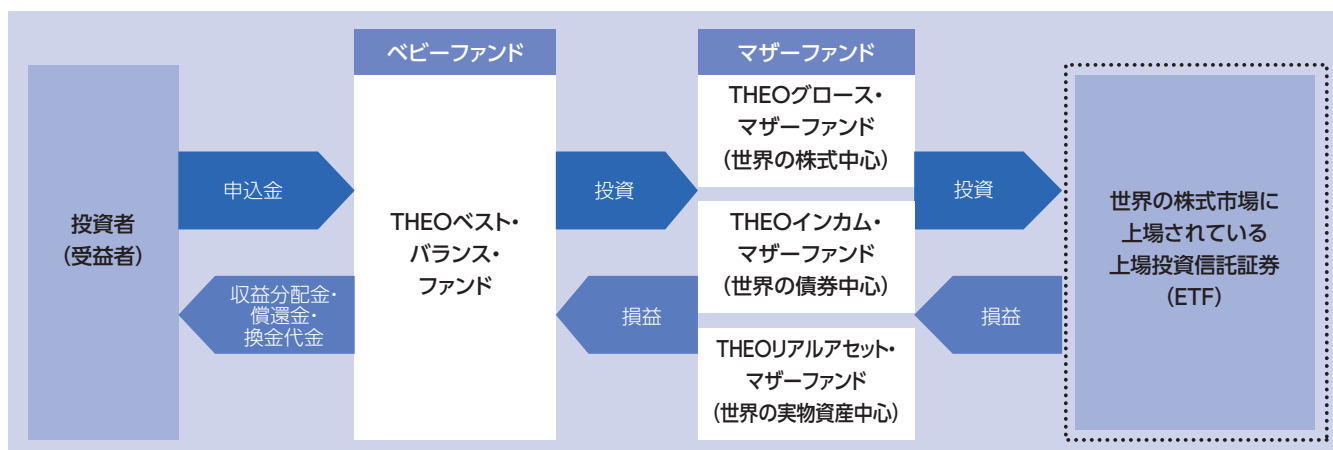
投資者
（受益者）

申込金

収益分配金・
償還金・
換金代金

ベビーファンド

THEOベスト・
バランス・
ファンド

投資

損益

マザーファンド

THEOグロース・
マザーファンド
（世界の株式中心）

THEOインカム・
マザーファンド
（世界の債券中心）

THEOリアルアセット・
マザーファンド
（世界の実物資産中心）

投資

損益

世界の株式市場に
上場されている
上場投資信託証券
（ETF）